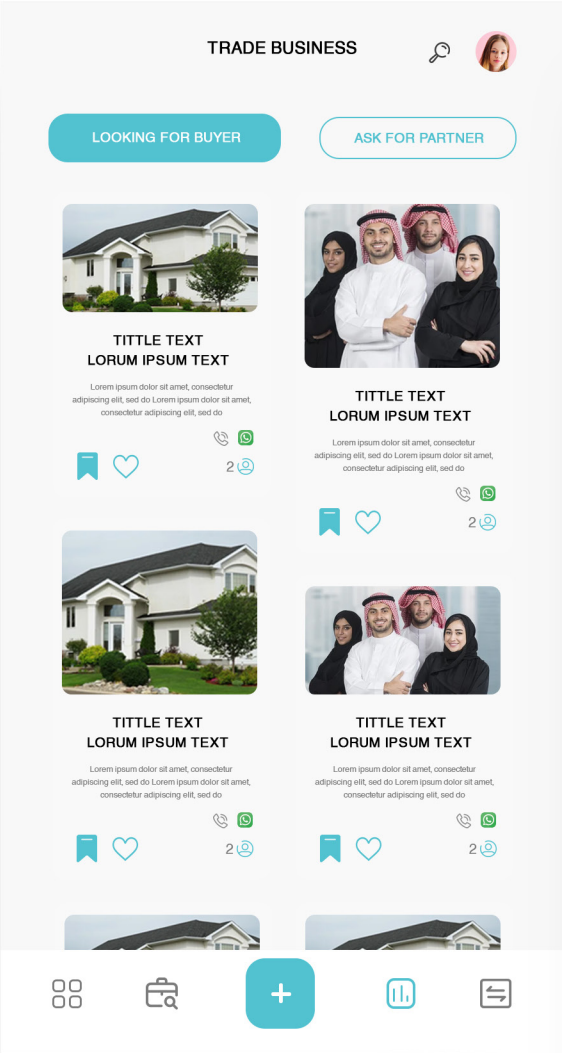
TRADE BUSINESS

LOOKING FOR BUYER

ASK FOR PARTNER

TITTLE TEXT
LORUM IPSUM TEXT

Lorem ipsum dolor sit amet, consectetur adipiscing elit, sed do Lorem ipsum dolor sit amet, consectetur adipiscing elit, sed do

2

TITTLE TEXT
LORUM IPSUM TEXT

Lorem ipsum dolor sit amet, consectetur adipiscing elit, sed do Lorem ipsum dolor sit amet, consectetur adipiscing elit, sed do

2

TITTLE TEXT
LORUM IPSUM TEXT

Lorem ipsum dolor sit amet, consectetur adipiscing elit, sed do Lorem ipsum dolor sit amet, consectetur adipiscing elit, sed do

2

TITTLE TEXT
LORUM IPSUM TEXT

Lorem ipsum dolor sit amet, consectetur adipiscing elit, sed do Lorem ipsum dolor sit amet, consectetur adipiscing elit, sed do

2

+